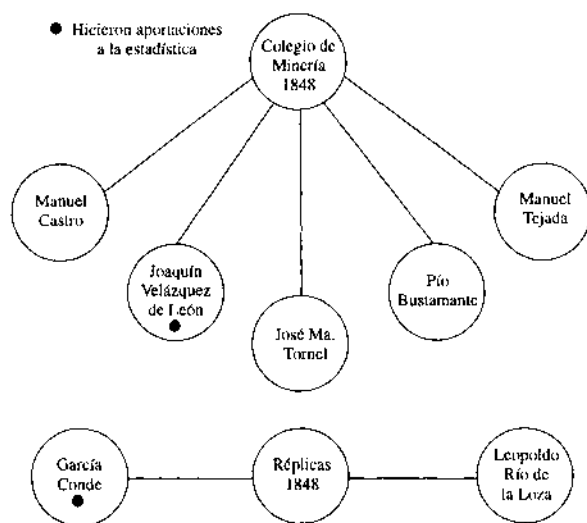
● Hicieron aportaciones a la estadística

Colegio de Minería 1848

Manuel Castro

Joaquín Velázquez de León ●

José Ma. Tornel

Pío Bustamante

Manuel Tejada

García Conde ●

Réplicas 1848

Leopoldo Río de la Loza